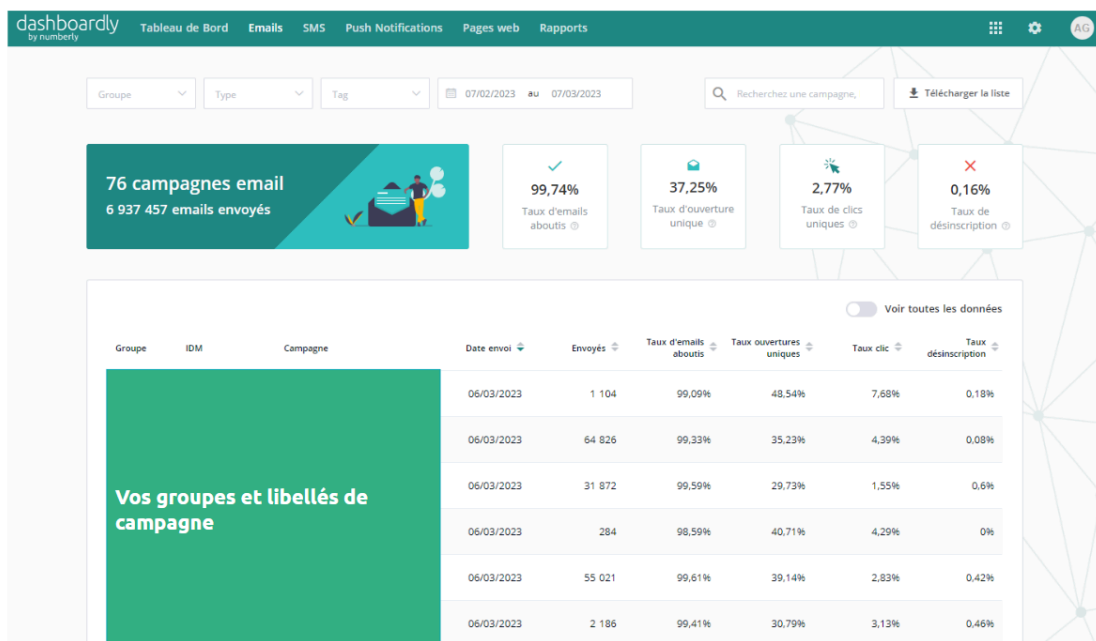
dashboardly by numberly Tableau de Bord Emails SMS Push Notifications Pages web Rapports AG

Groupe Type Tag 07/02/2023 au 07/03/2023 Recherchez une campagne, Télécharger la liste

76 campagnes email
6 937 457 emails envoyés

99,74%
Taux d'emails aboutis

37,25%
Taux d'ouverture unique

2,77%
Taux de clics uniques

0,16%
Taux de désinscription

Voir toutes les données

| Groupe | IDM | Campagne | Date envoi | Envoyés | Taux d'emails aboutis | Taux ouvertures uniques | Taux clic | Taux désinscription |
|---|---|---|---|---|---|---|---|---|
| Vos groupes et libellés de campagne | | | 06/03/2023 | 1 104 | 99,09% | 48,54% | 7,68% | 0,18% |
| | | | 06/03/2023 | 64 826 | 99,33% | 35,23% | 4,39% | 0,08% |
| | | | 06/03/2023 | 31 872 | 99,59% | 29,73% | 1,55% | 0,6% |
| | | | 06/03/2023 | 284 | 98,59% | 40,71% | 4,29% | 0% |
| | | | 06/03/2023 | 55 021 | 99,61% | 39,14% | 2,83% | 0,42% |
| | | | 06/03/2023 | 2 186 | 99,41% | 30,79% | 3,13% | 0,46% |